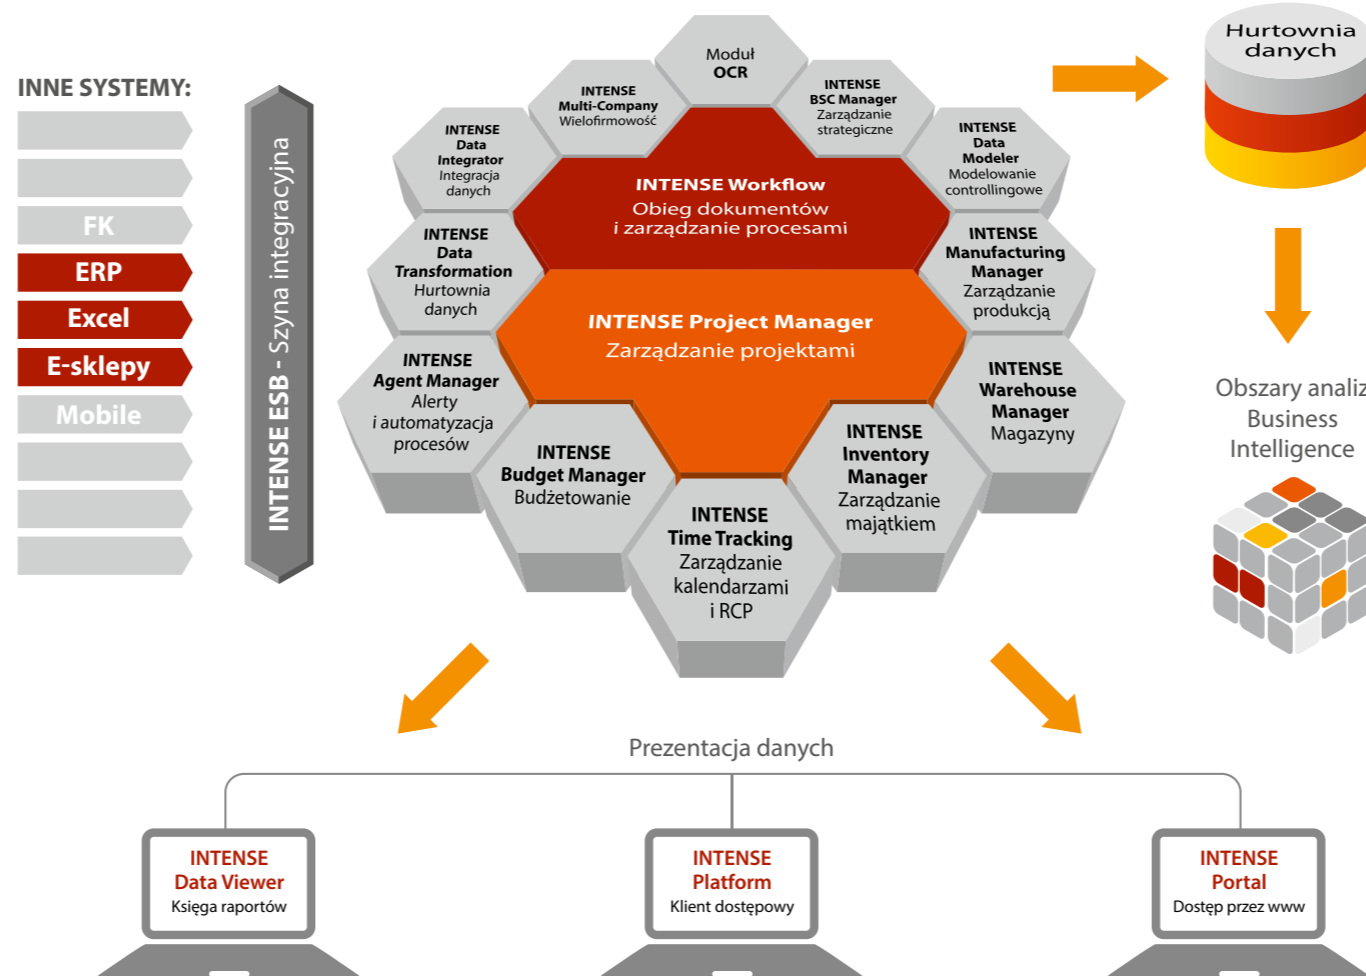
INNE SYSTEMY:

FK

ERP

Excel

E-sklepy

Mobile

INTENSE ESB - Szyna integracyjna

Moduł OCR

INTENSE Multi-Company Wielofirmowość

INTENSE BSC Manager Zarządzanie strategiczne

INTENSE Data Integrator Integracja danych

INTENSE Data Modeler Modelowanie controllingowe

INTENSE Workflow
Obieg dokumentów i zarządzanie procesami

INTENSE Data Transformation Hurtownia danych

INTENSE Manufacturing Manager Zarządzanie produkcją

INTENSE Project Manager
Zarządzanie projektami

INTENSE Agent Manager Alerty i automatyzacja procesów

INTENSE Warehouse Manager Magazyny

INTENSE Budget Manager Budżetowanie

INTENSE Inventory Manager Zarządzanie majątkiem

INTENSE Time Tracking Zarządzanie kalendarzami i RCP

Hurtownia danych

Obszary analiz Business Intelligence

Prezentacja danych

INTENSE Data Viewer
Księga raportów

INTENSE Platform
Klient dostępowy

INTENSE Portal
Dostęp przez www